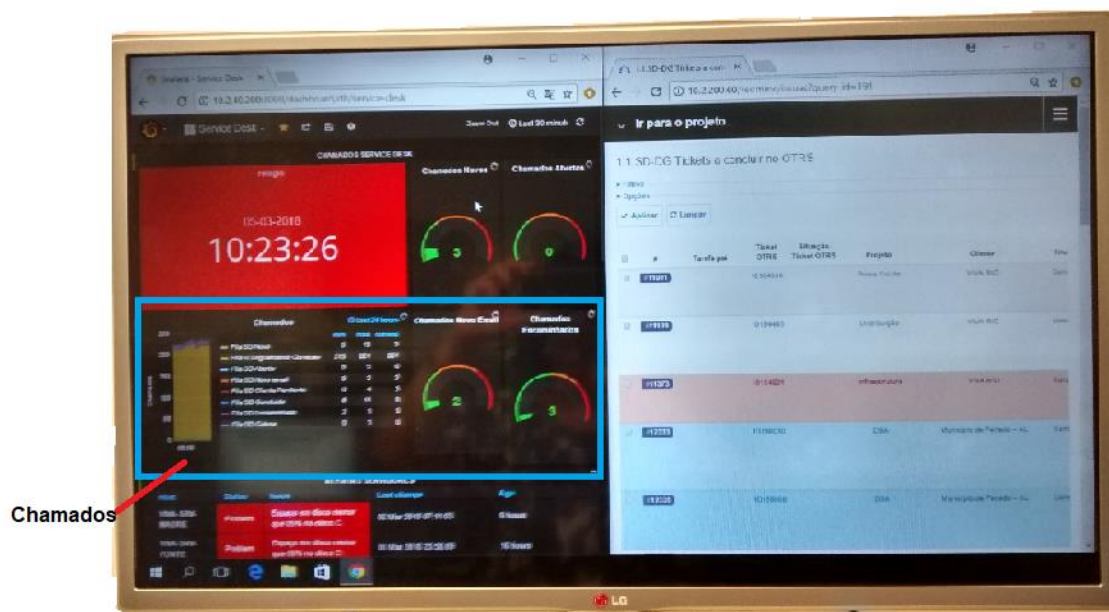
Grafana - Service Desk
10.2.40.200:3000/dashboard/db/service-desk
Service Desk
Zoom Out
Last 30 minutes
CHAMADOS SERVICE DESK
relógio
05-03-2018
10:23:26
Chamados Novos
Chamados Abertos
3
0
Chamados
Last 24 hours
Fila SD:Novo
Fila SD:Novo email
Chamados Novo Email
Chamados Pendentes
2
3
Chamados
Host
Status
Issue
Last change
Age
Problem
Espaço em disco menor que 20% no disco C:
Problem
Espaço em disco menor que 20% no disco C:
16 hours
1.1.SD-DG Tickets a concluir no OTRS
10.2.200.60/redmine/issues?query_id=191
Ir para o projeto
1.1.SD-DG Tickets a concluir no OTRS
Filtros
Opções
Aplicar
Limpar
#
Tarefa pai
Ticket OTRS
Situação Ticket OTRS
Projeto
Cliente
Infraestrutura
DSA
Município de Penedo - AL
DSA
Município de Penedo - AL
LG